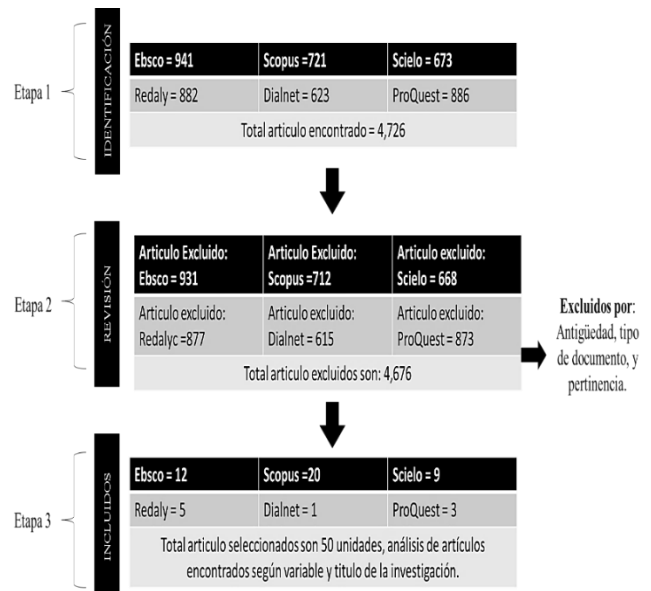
Etapa 1

IDENTIFICACIÓN

| Ebsco = 941 | Scopus =721 | Scielo = 673 |
|---|---|---|
| Redaly = 882 | Dialnet = 623 | ProQuest = 886 |
| Total articulo encontrado = 4,726 | | |

Etapa 2

REVISIÓN

| Articulo Excluido: Ebsco = 931 | Articulo Excluido: Scopus =712 | Articulo excluido: Scielo = 668 |
|---|---|---|
| Articulo excluido: Redalyc =877 | Articulo excluido: Dialnet = 615 | Articulo excluido: ProQuest = 873 |
| Total articulo excluidos son: 4,676 | | |

Excluidos por: Antigüedad, tipo de documento, y pertinencia.

Etapa 3

INCLUIDOS

| Ebsco = 12 | Scopus =20 | Scielo = 9 |
|---|---|---|
| Redaly = 5 | Dialnet = 1 | ProQuest = 3 |
| Total articulo seleccionados son 50 unidades, análisis de artículos encontrados según variable y titulo de la investigación. | | |